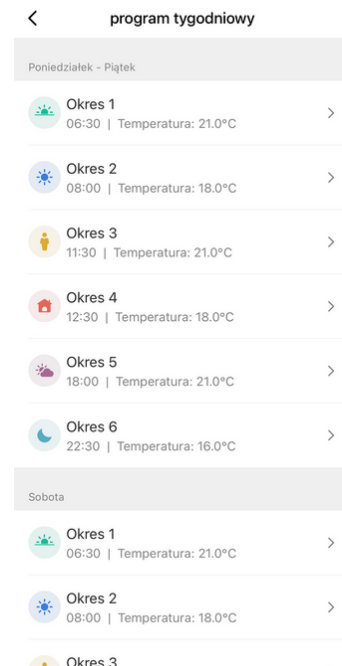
program tygodniowy

Poniedziałek - Piątek

Okres 1
06:30 | Temperatura: 21.0°C

Okres 2
08:00 | Temperatura: 18.0°C

Okres 3
11:30 | Temperatura: 21.0°C

Okres 4
12:30 | Temperatura: 18.0°C

Okres 5
18:00 | Temperatura: 21.0°C

Okres 6
22:30 | Temperatura: 16.0°C

Sobota

Okres 1
06:30 | Temperatura: 21.0°C

Okres 2
08:00 | Temperatura: 18.0°C

Okres 3